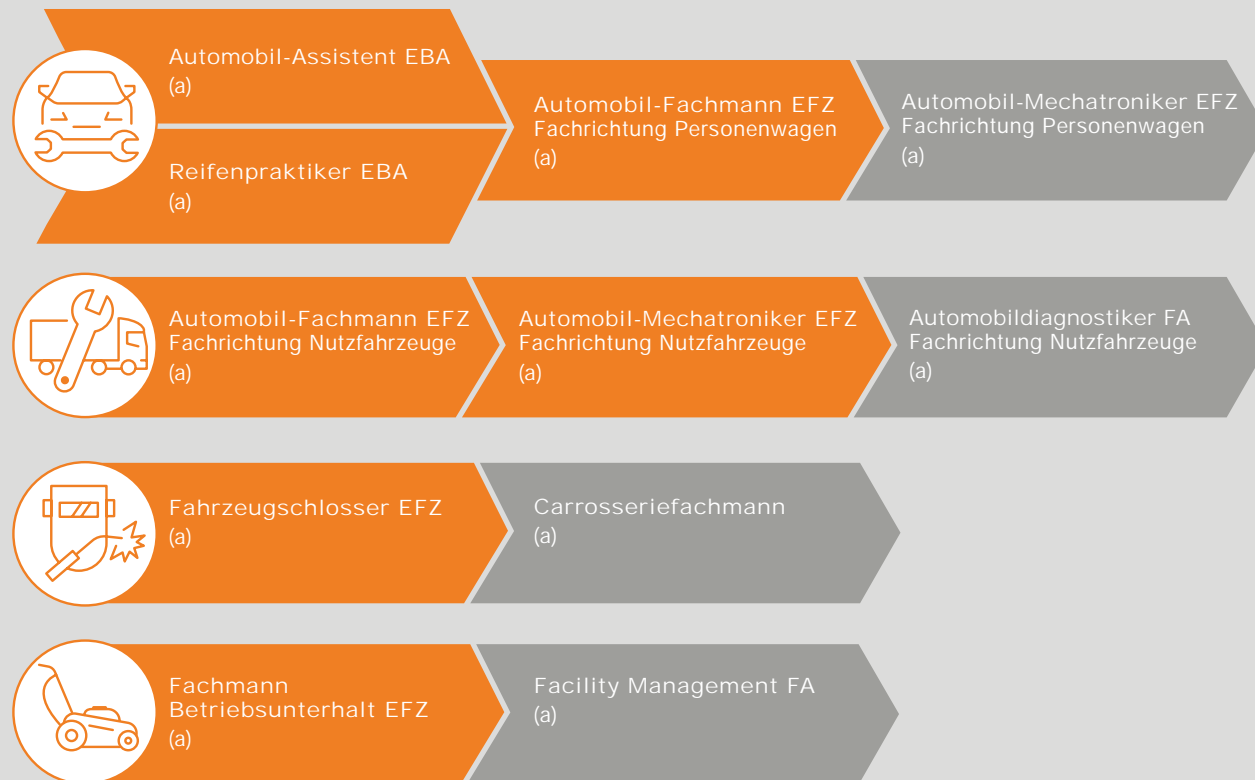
Automobil-Assistent EBA
(a)

Reifenpraktiker EBA
(a)

Automobil-Fachmann EFZ
Fachrichtung Personenwagen
(a)

Automobil-Mechatroniker EFZ
Fachrichtung Personenwagen
(a)

Automobil-Fachmann EFZ
Fachrichtung Nutzfahrzeuge
(a)

Automobil-Mechatroniker EFZ
Fachrichtung Nutzfahrzeuge
(a)

Automobildiagnostiker FA
Fachrichtung Nutzfahrzeuge
(a)

Fahrzeugschlosser EFZ
(a)

Carrosseriefachmann
(a)

Fachmann
Betriebsunterhalt EFZ
(a)

Facility Management FA
(a)